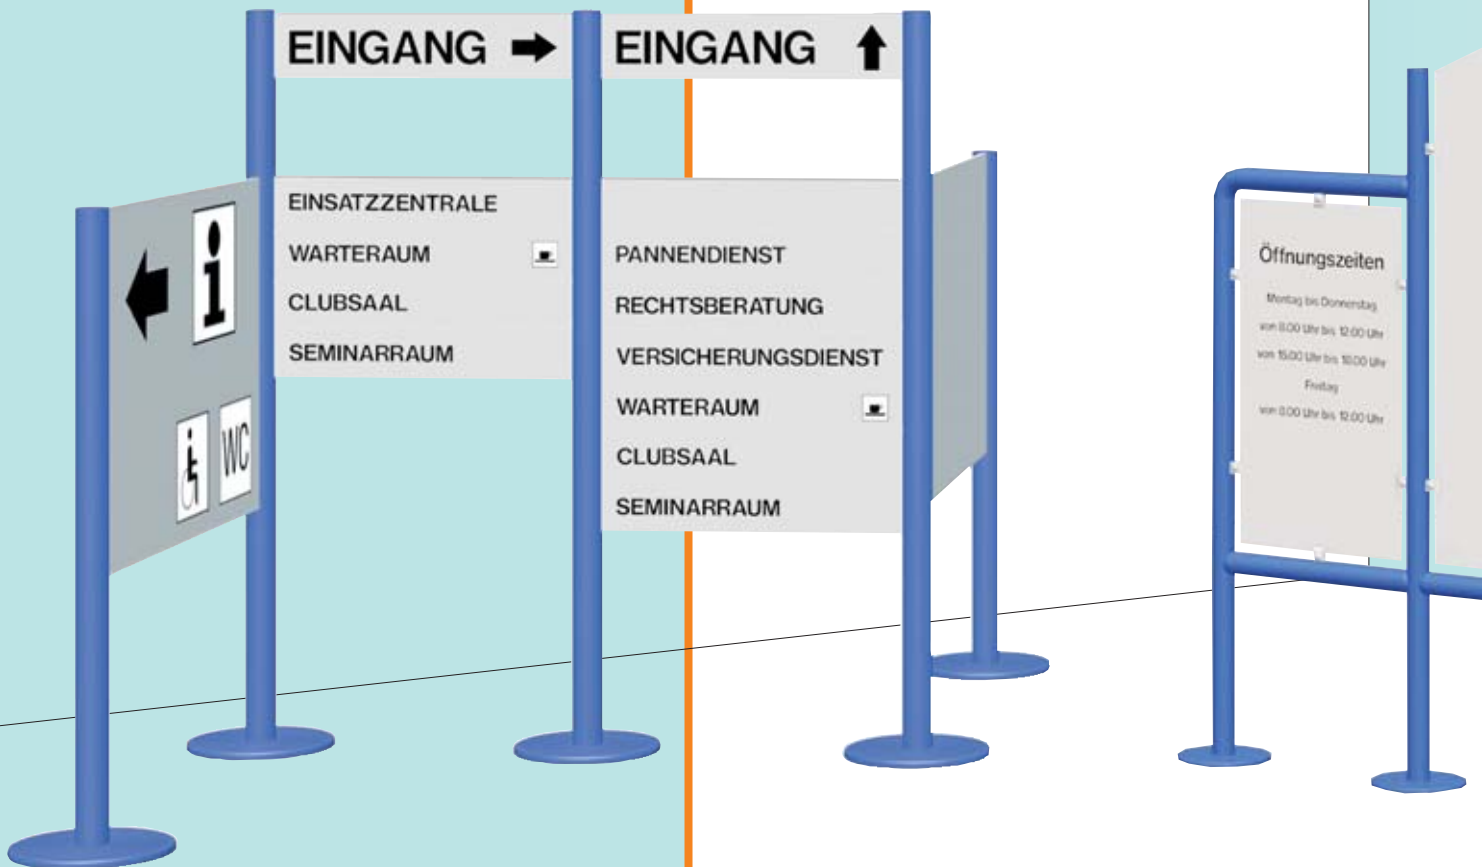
EINGANG ➡

EINGANG ⬆

i

WC

EINSATZZENTRALE
WARTERAUM
CLUBSAAL
SEMINARRAUM

PANNENDIENST
RECHTSBERATUNG
VERSICHERUNGSDIENST
WARTERAUM
CLUBSAAL
SEMINARRAUM

Öffnungszeiten
Montag bis Donnerstag
von 8.00 Uhr bis 12.00 Uhr
von 15.00 Uhr bis 18.00 Uhr
Freitag
von 8.00 Uhr bis 12.00 Uhr